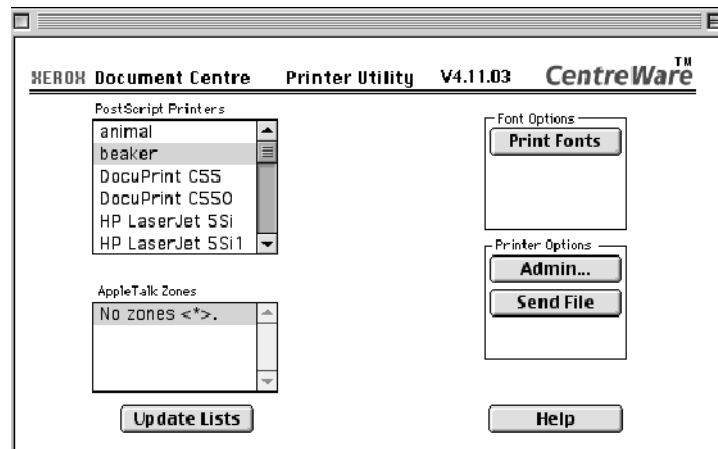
XEROX Document Centre Printer Utility V4.11.03 CentreWare™

PostScript Printers
animal
beaker
DocuPrint C55
DocuPrint C550
HP LaserJet 5Si
HP LaserJet 5Si1

AppleTalk Zones
No zones <*>.

Update Lists

Font Options
Print Fonts

Printer Options
Admin...
Send File

Help